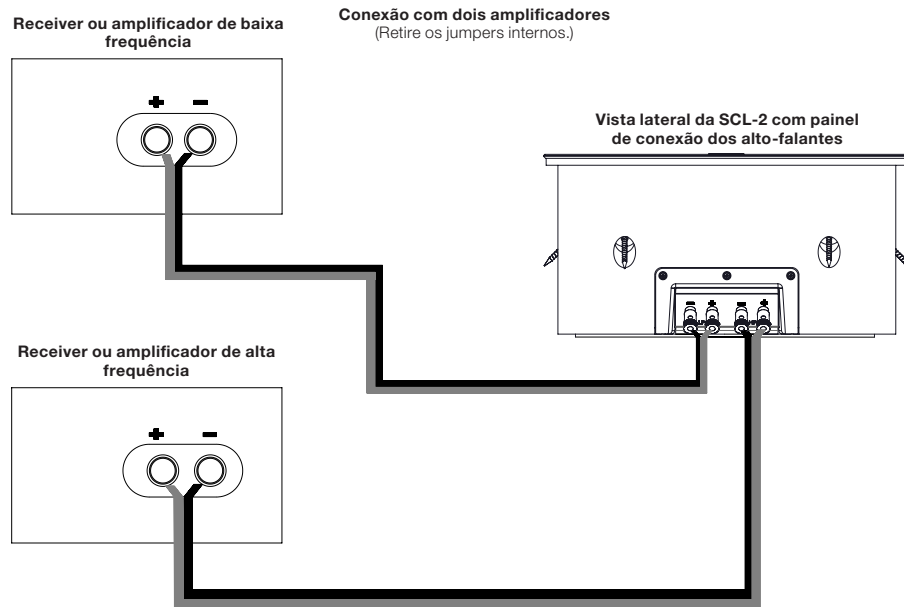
Conexão com dois amplificadores
(Retire os jumpers internos.)

Receiver ou amplificador de baixa frequência

+ −

Vista lateral da SCL-2 com painel de conexão dos alto-falantes

− + − +

Receiver ou amplificador de alta frequência

+ −